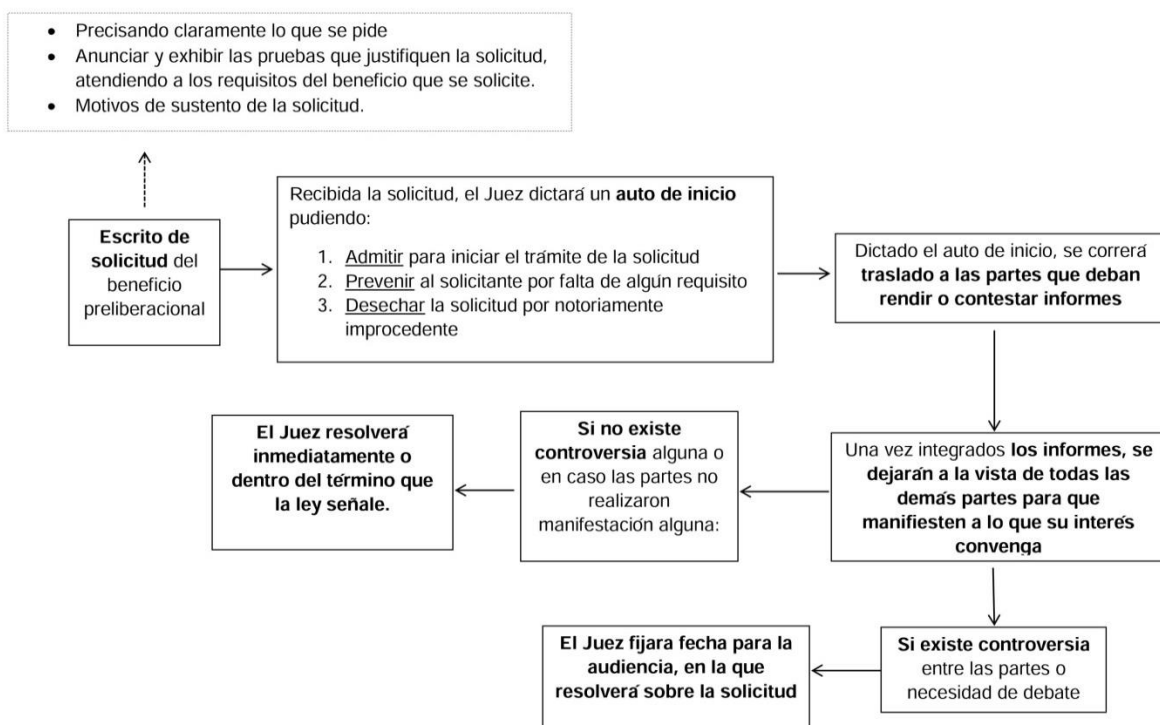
- Precisando claramente lo que se pide
- Anunciar y exhibir las pruebas que justifiquen la solicitud, atendiendo a los requisitos del beneficio que se solicite.
- Motivos de sustento de la solicitud.

**Escrito de solicitud** del beneficio preliberacional

Recibida la solicitud, el Juez dictará un **auto de inicio** pudiendo:

1. Admitir para iniciar el trámite de la solicitud
2. Prevenir al solicitante por falta de algún requisito
3. Desechar la solicitud por notoriamente improcedente

Dictado el auto de inicio, se correrá **traslado a las partes que deban rendir o contestar informes**

Una vez integrados **los informes, se dejarán a la vista de todas las demás partes para que manifiesten a lo que su interés convenga**

**Si no existe controversia** alguna o en caso las partes no realizaron manifestación alguna:

**El Juez resolverá inmediatamente o dentro del término que la ley señale.**

**Si existe controversia** entre las partes o necesidad de debate

**El Juez fijara fecha para la audiencia, en la que resolverá sobre la solicitud**